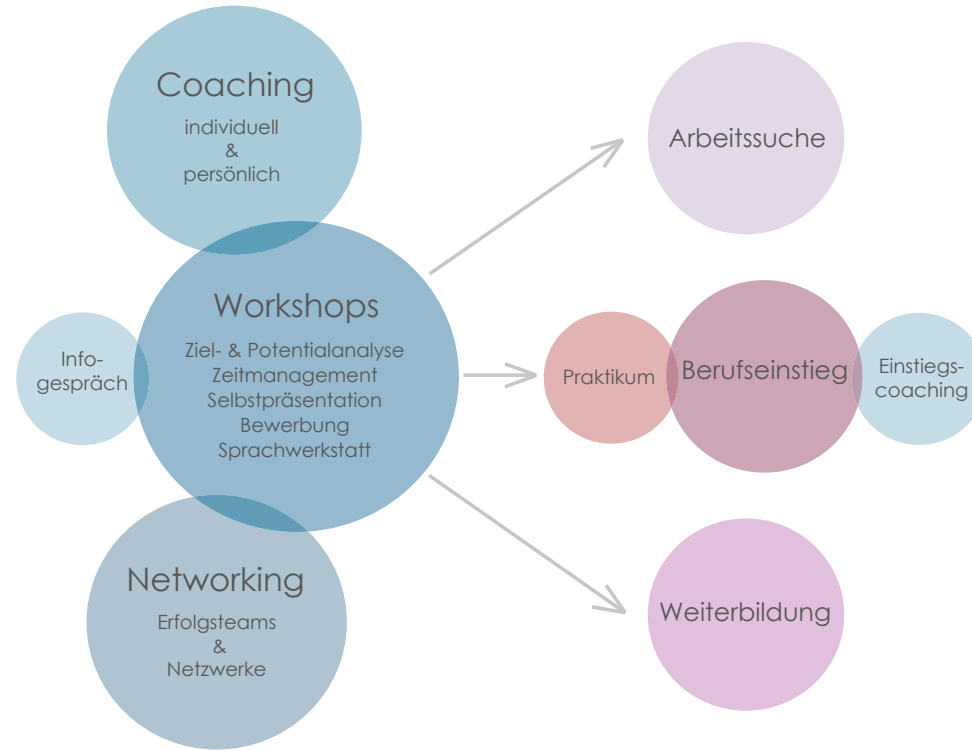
Coaching
individuell
&
persönlich

Infogespräch

Workshops
Ziel- & Potentialanalyse
Zeitmanagement
Selbstpräsentation
Bewerbung
Sprachwerkstatt

Networking
Erfolgsteams
&
Netzwerke

Arbeitssuche

Praktikum

Berufseinstieg

Einstiegscoaching

Weiterbildung